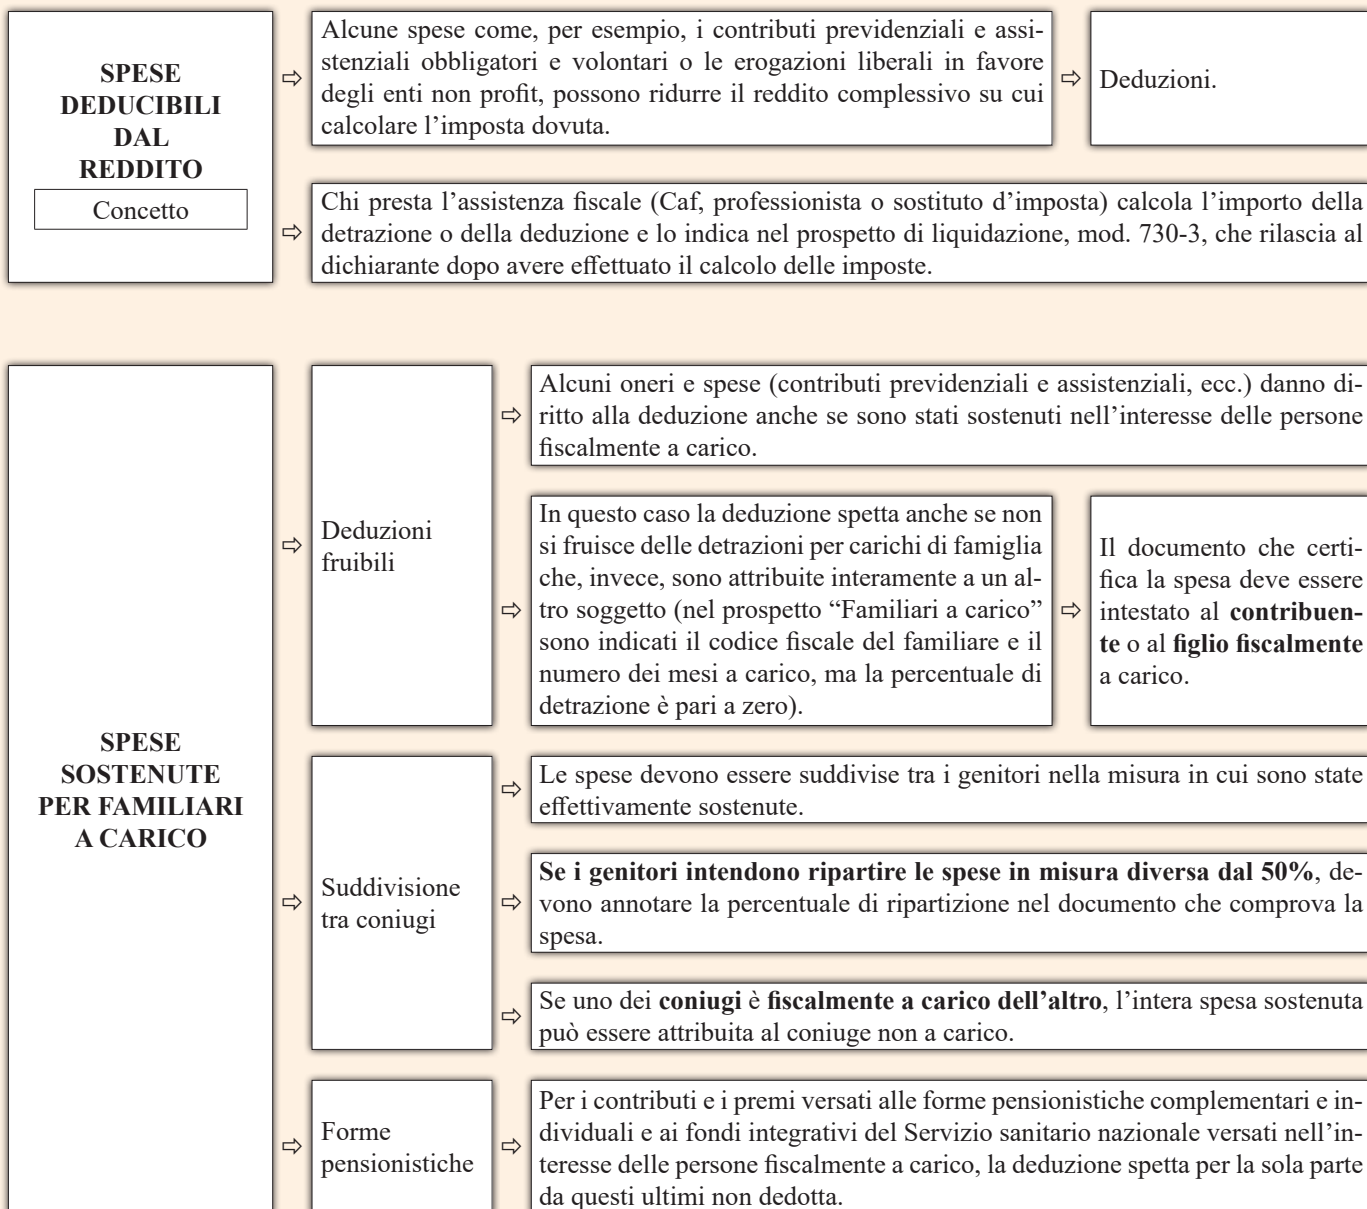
SPESE DEDUCIBILI DAL REDDITO

Concetto

⇨ Alcune spese come, per esempio, i contributi previdenziali e assistenziali obbligatori e volontari o le erogazioni liberali in favore degli enti non profit, possono ridurre il reddito complessivo su cui calcolare l'imposta dovuta.

⇨ Deduzioni.

⇨ Chi presta l'assistenza fiscale (Caf, professionista o sostituto d'imposta) calcola l'importo della detrazione o della deduzione e lo indica nel prospetto di liquidazione, mod. 730-3, che rilascia al dichiarante dopo avere effettuato il calcolo delle imposte.

SPESE SOSTENUTE PER FAMILIARI A CARICO

⇨ Deduzioni fruibili

⇨ Alcuni oneri e spese (contributi previdenziali e assistenziali, ecc.) danno diritto alla deduzione anche se sono stati sostenuti nell'interesse delle persone fiscalmente a carico.

⇨ In questo caso la deduzione spetta anche se non si fruisce delle detrazioni per carichi di famiglia che, invece, sono attribuite interamente a un altro soggetto (nel prospetto "Familiari a carico" sono indicati il codice fiscale del familiare e il numero dei mesi a carico, ma la percentuale di detrazione è pari a zero).

⇨ Il documento che certifica la spesa deve essere intestato al **contribuente** o al **figlio fiscalmente** a carico.

⇨ Suddivisione tra coniugi

⇨ Le spese devono essere suddivise tra i genitori nella misura in cui sono state effettivamente sostenute.

⇨ **Se i genitori intendono ripartire le spese in misura diversa dal 50%**, devono annotare la percentuale di ripartizione nel documento che comprova la spesa.

⇨ Se uno dei **coniugi** è **fiscalmente a carico dell'altro**, l'intera spesa sostenuta può essere attribuita al coniuge non a carico.

⇨ Forme pensionistiche

⇨ Per i contributi e i premi versati alle forme pensionistiche complementari e individuali e ai fondi integrativi del Servizio sanitario nazionale versati nell'interesse delle persone fiscalmente a carico, la deduzione spetta per la sola parte da questi ultimi non dedotta.